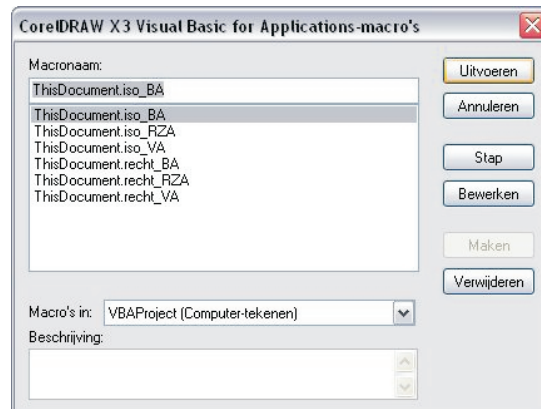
CorelDRAW X3 Visual Basic for Applications-macro's

Macronaam:

ThisDocument.iso_BA

ThisDocument.iso_BA
ThisDocument.iso_RZA
ThisDocument.iso_VA
ThisDocument.recht_BA
ThisDocument.recht_RZA
ThisDocument.recht_VA

Uitvoeren
Annuleren
Stap
Bewerken
Maken
Verwijderen

Macro's in: VBAProject (Computer-tekenen)

Beschrijving: